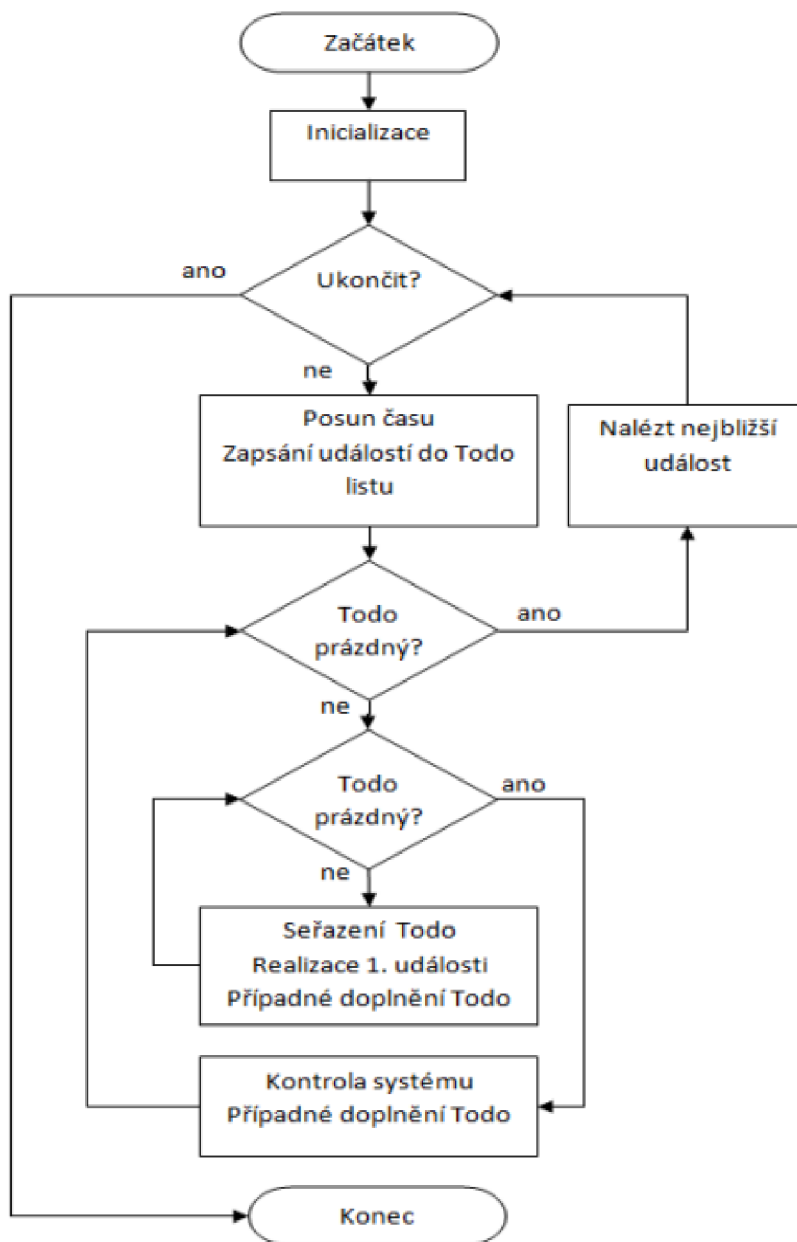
Začátek

Inicializace

ano

Ukončit?

ne

Posun času
Zapsání událostí do Todo listu

Nalézt nejbližší událost

Todo prázdný?

ano

ne

Todo prázdný?

ano

ne

Seřazení Todo
Realizace 1. události
Případné doplnění Todo

Kontrola systému
Případné doplnění Todo

Konec